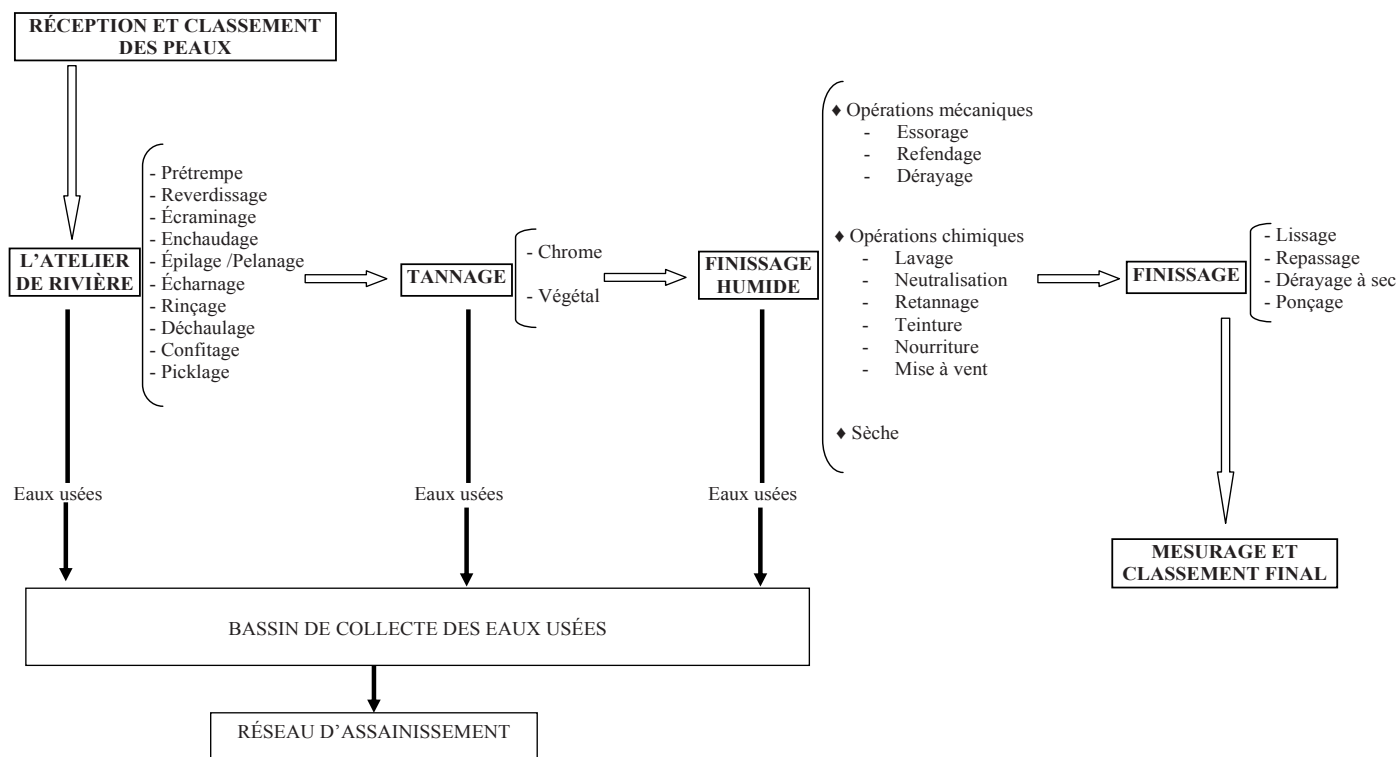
RÉCEPTION ET CLASSEMENT DES PEAUX

L'ATELIER DE RIVIÈRE

- Prétrempe
- Reverdissage
- Écraminage
- Enchaudage
- Épilage /Pelanage
- Écharnage
- Rinçage
- Déchaulage
- Confitage
- Picklage

TANNAGE

- Chrome
- Végétal

FINISSAGE HUMIDE

♦ Opérations mécaniques
- Essorage
- Refendage
- Dérayage

♦ Opérations chimiques
- Lavage
- Neutralisation
- Retannage
- Teinture
- Nourriture
- Mise à vent

♦ Sèche

FINISSAGE

- Lissage
- Repassage
- Dérayage à sec
- Ponçage

Eaux usées

Eaux usées

Eaux usées

MESURAGE ET CLASSEMENT FINAL

BASSIN DE COLLECTE DES EAUX USÉES

RÉSEAU D'ASSAINISSEMENT